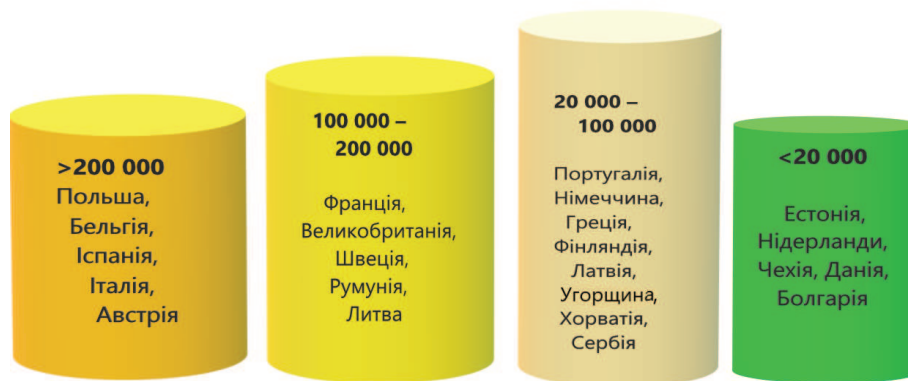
>200 000
Польша,
Бельгія,
Іспанія,
Італія,
Австрія

100 000 –
200 000

Франція,
Великобританія,
Швеція,
Румунія,
Литва

20 000 –
100 000

Португалія,
Німеччина,
Греція,
Фінляндія,
Латвія,
Угорщина,
Хорватія,
Сербія

<20 000

Естонія,
Нідерланди,
Чехія, Данія,
Болгарія